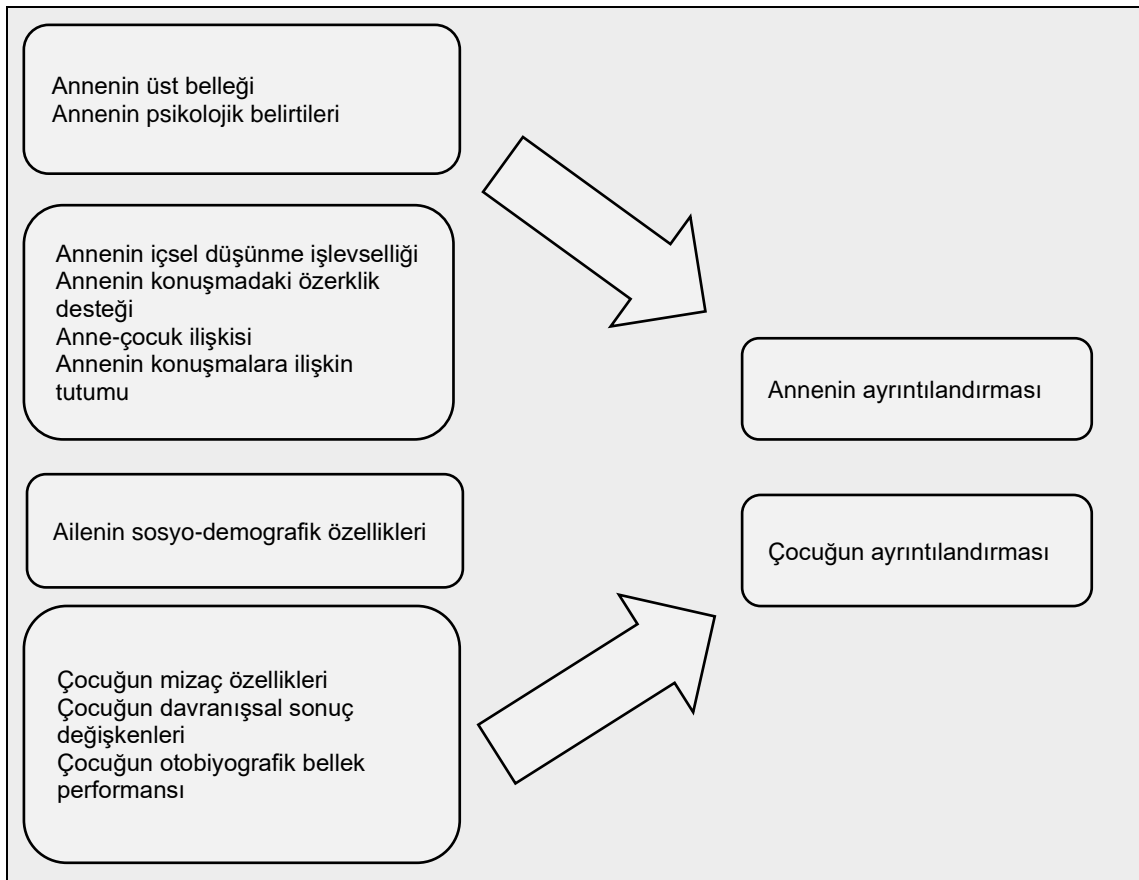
Annenin üst belleği
Annenin psikolojik belirtileri

Annenin içsel düşünme işlevselliği
Annenin konuşmadaki özerklik desteği
Anne-çocuk ilişkisi
Annenin konuşmalara ilişkin tutumu

Ailenin sosyo-demografik özellikleri

Çocuğun mizaç özellikleri
Çocuğun davranışsal sonuç değişkenleri
Çocuğun otobiyografik bellek performansı

Annenin ayrıntılandırması

Çocuğun ayrıntılandırması